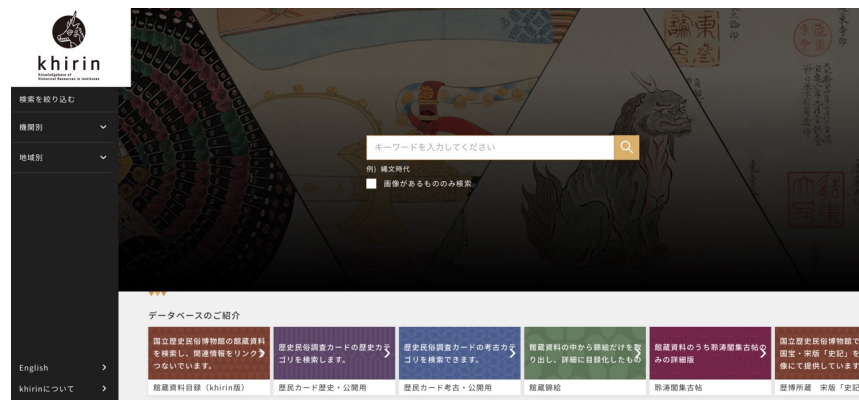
khirin
Knowledgebase of Historical Resources in Institutes

検索を絞り込む
機関別
地域別

キーワードを入力してください
例）縄文時代
画像があるもののみ検索

データベースのご紹介

国立歴史民俗博物館の館蔵資料を検索し、関連情報をリンクつないでいます。
館蔵資料目録（khirin版）

歴史民俗調査カードの歴史カテゴリを検索します。
歴民カード歴史・公開用

歴史民俗調査カードの考古カテゴリを検索できます。
歴民カード考古・公開用

館蔵資料の中から錦絵だけを取り出し、詳細に目録化したもの
館蔵錦絵

館蔵資料のうち聆濤閣集古帖のみの詳細版
聆濤閣集古帖

国立歴史民俗博物館で国宝・宋版「史記」を像にて提供しています
歴博所蔵　宋版「史記

English
khirinについて